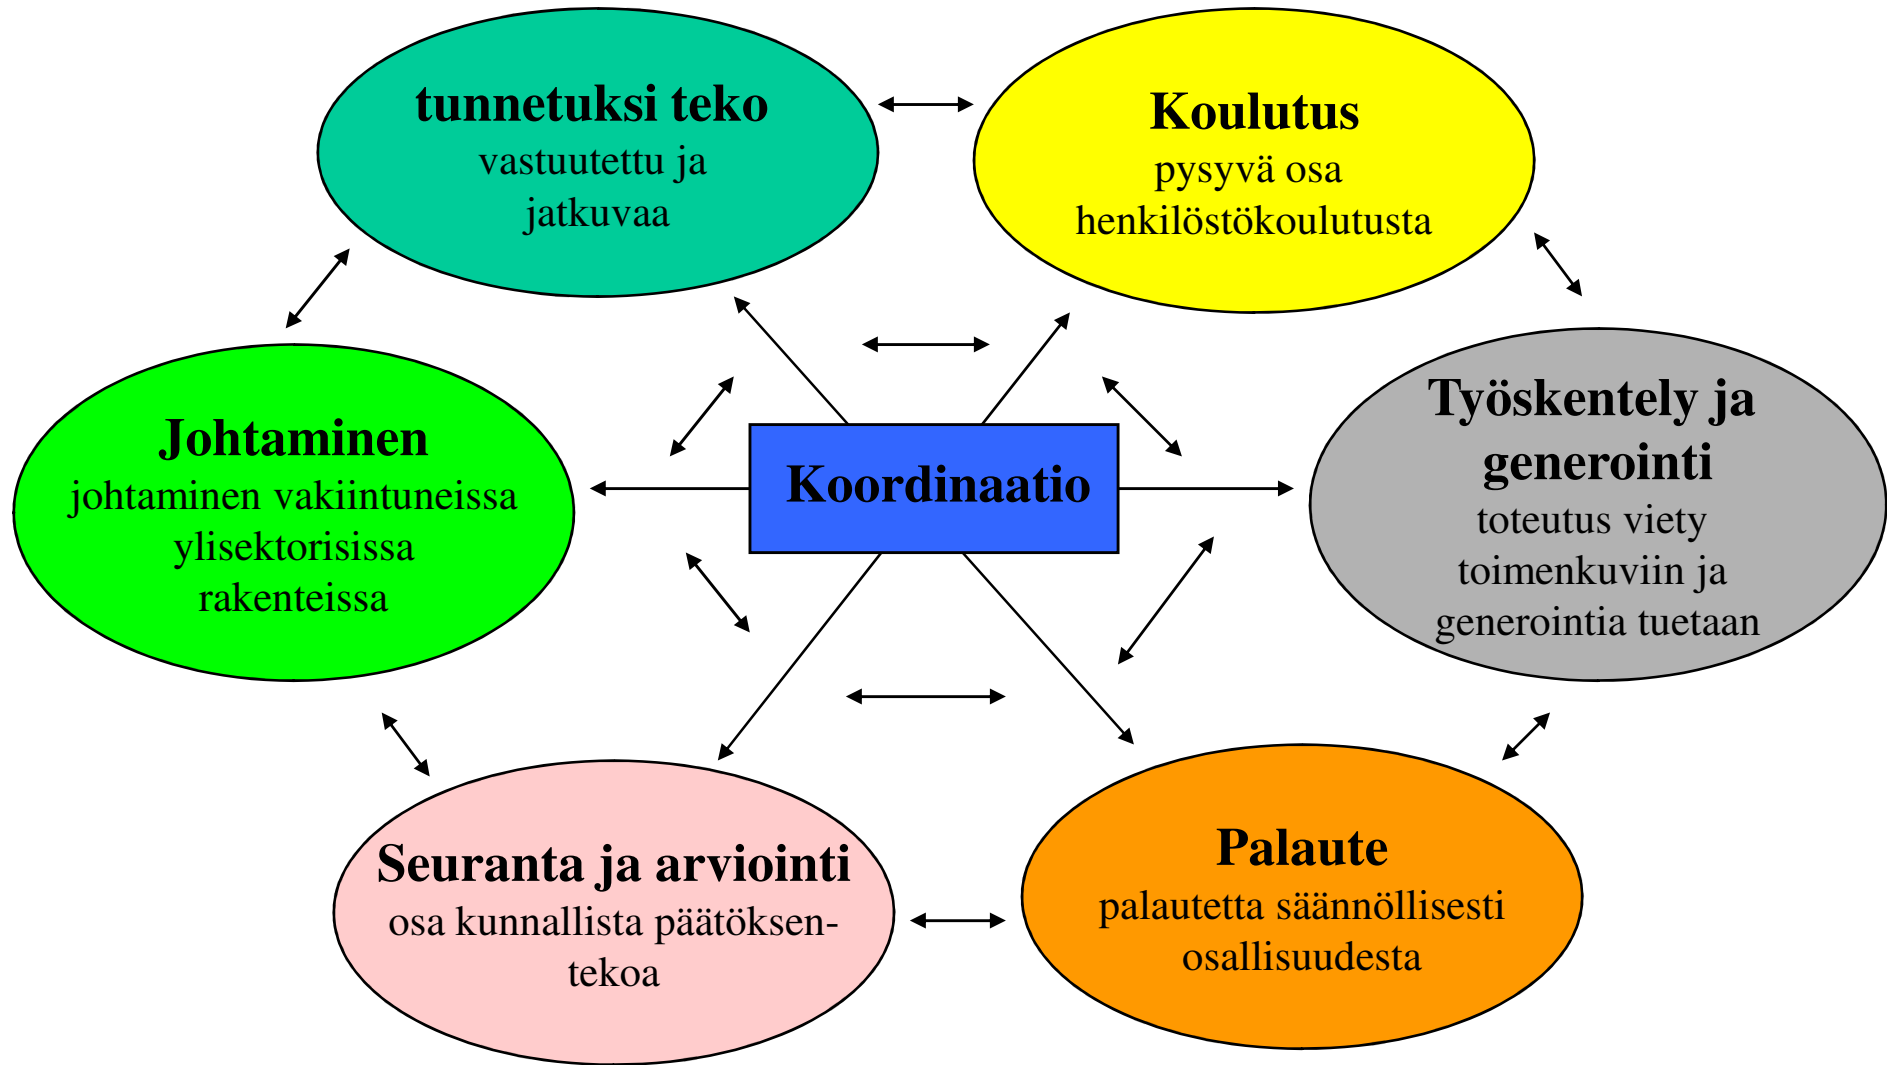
tunnetuksi teko
vastuutettu ja jatkuvaa

Koulutus
pysyvä osa henkilöstökoulutusta

Johtaminen
johtaminen vakiintuneissa ylisektorisissa rakenteissa

Koordinaatio

Työskentely ja generointi
toteutus viety toimenkuviin ja generointia tuetaan

Seuranta ja arviointi
osa kunnallista päätöksentekoa

Palaute
palautetta säännöllisesti osallisuudesta